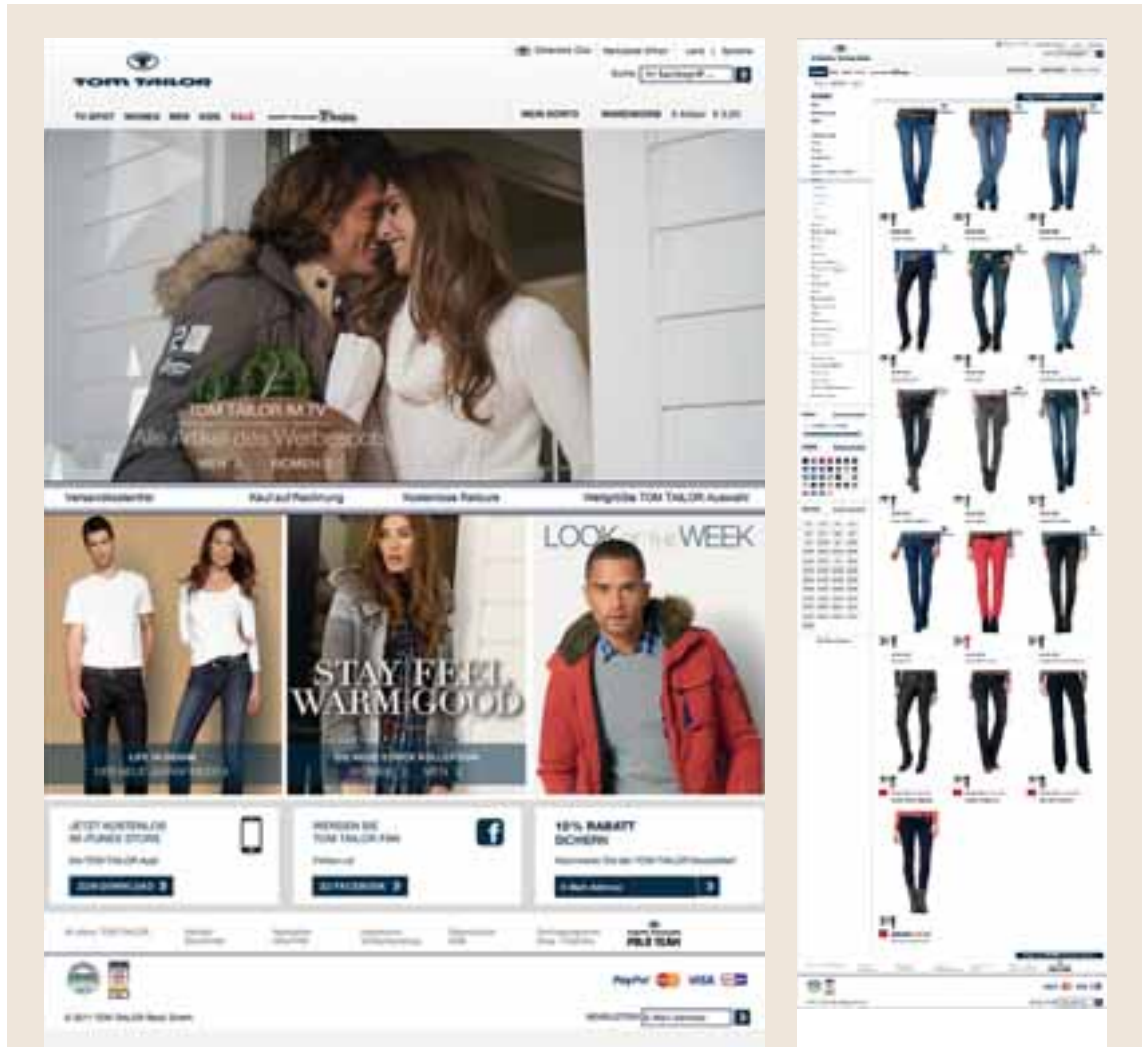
TOM TAILOR

Direkt Online | Versand | Land | Sprache

Suche

TV SPOT WOMEN MEN KIDS SALE

MEIN KONTO WARENKORB 0 Artikel € 0,00

TOM TAILOR M.TV

Alle Artikel des Werbespots

MEN | WOMEN

Versandkostenfrei Kauf auf Rechnung Kostenlose Retoure Weltgrößte TOM TAILOR Auswahl

LOOK of the WEEK

STAY FEEL WARM GOOD

JETZT KOSTENLOS IM iTUNES STORE

Die TOM TAILOR App!

ZUM DOWNLOAD

WERDEN SIE TOM TAILOR FAN

Freuen uns!

ZU FACEBOOK

10% RABATT SICHERN

E-Mail-Adresse

POLO TEAM

PayPal VISA

© 2011 TOM TAILOR

NEWSLETTER